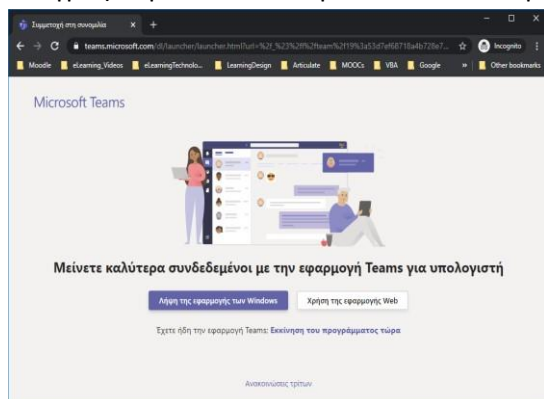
Συμμετοχή στη συνομιλία ×

teams.microsoft.com/dl/launcher/launcher.html?url=%2f_%23%2f%2fteam%2f19%3a53d7ef68718a4b728e7...

Incognito

Moodle eLearning_Videos eLearningTechnolo... LearningDesign Articulate MOOCs VBA Google » Other bookmarks

Microsoft Teams

Μείνετε καλύτερα συνδεδεμένοι με την εφαρμογή Teams για υπολογιστή

Λήψη της εφαρμογής των Windows

Χρήση της εφαρμογής Web

Έχετε ήδη την εφαρμογή Teams; Εκκίνηση του προγράμματος τώρα

Ανακοινώσεις τρίτων